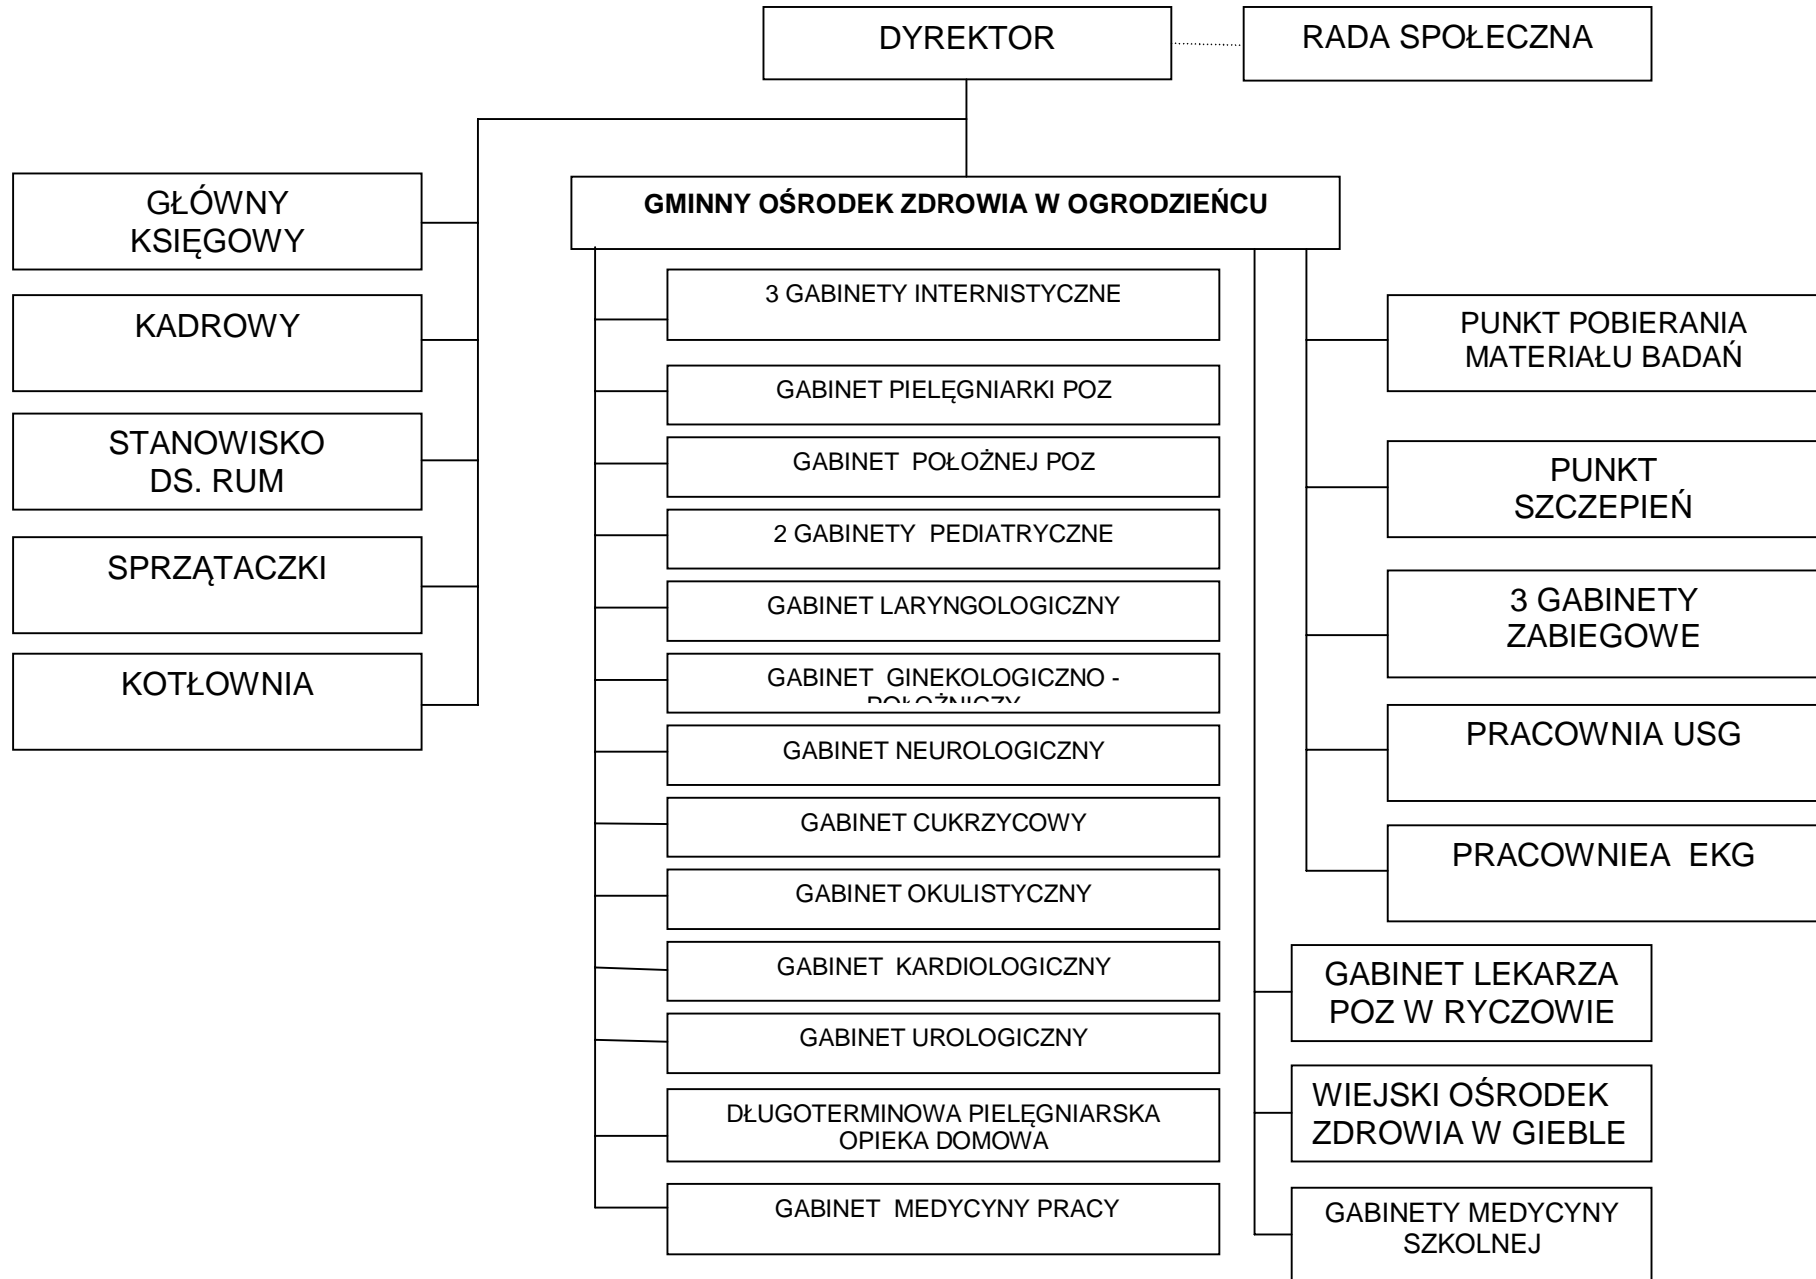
DYREKTOR

RADA SPOŁECZNA

GŁÓWNY KSIĘGOWY

KADROWY

STANOWISKO DS. RUM

SPRZĄTACZKI

KOTŁOWNIA

GMINNY OŚRODEK ZDROWIA W OGRODZIEŃCU

3 GABINETY INTERNISTYCZNE

GABINET PIELĘGNIARKI POZ

GABINET POŁOŻNEJ POZ

2 GABINETY PEDIATRYCZNE

GABINET LARYNGOLOGICZNY

GABINET GINEKOLOGICZNO - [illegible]

GABINET NEUROLOGICZNY

GABINET CUKRZYCOWY

GABINET OKULISTYCZNY

GABINET KARDIOLOGICZNY

GABINET UROLOGICZNY

DŁUGOTERMINOWA PIELĘGNIARSKA OPIEKA DOMOWA

GABINET MEDYCYNY PRACY

PUNKT POBIERANIA MATERIAŁU BADAŃ

PUNKT SZCZEPIEŃ

3 GABINETY ZABIEGOWE

PRACOWNIA USG

PRACOWNIEA EKG

GABINET LEKARZA POZ W RYCZOWIE

WIEJSKI OŚRODEK ZDROWIA W GIEBLE

GABINETY MEDYCYNY SZKOLNEJ